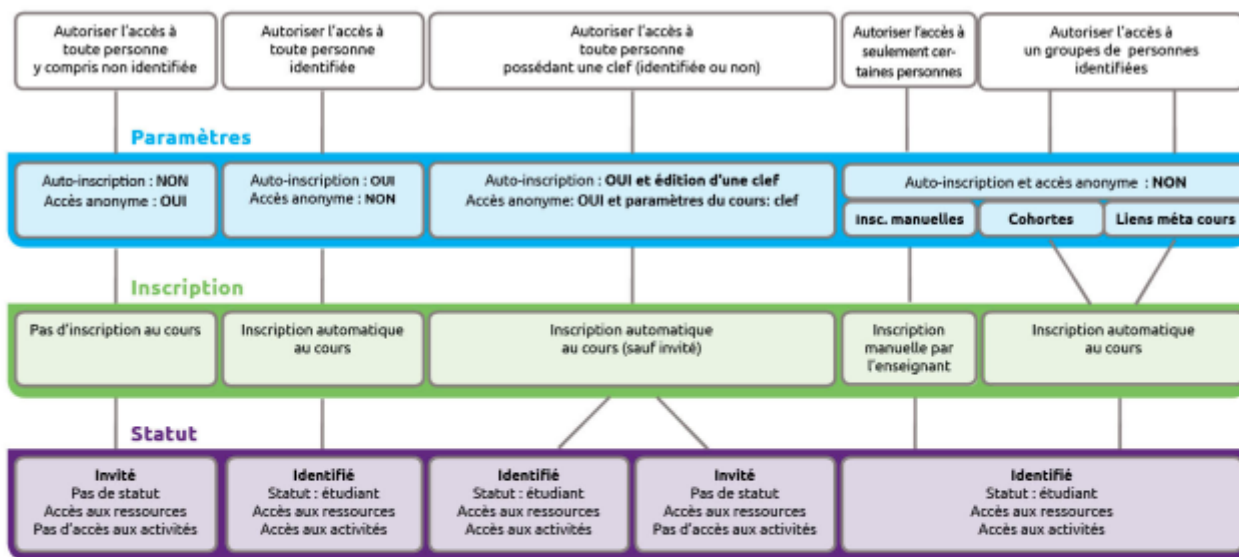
Autoriser l'accès à toute personne y compris non identifiée

Autoriser l'accès à toute personne identifiée

Autoriser l'accès à toute personne possédant une clef (identifiée ou non)

Autoriser l'accès à seulement certaines personnes

Autoriser l'accès à un groupes de personnes identifiées

Paramètres

Auto-inscription : NON
Accès anonyme : OUI

Auto-inscription : OUI
Accès anonyme : NON

Auto-inscription : OUI et édition d'une clef
Accès anonyme: OUI et paramètres du cours: clef

Auto-inscription et accès anonyme : NON

Insc. manuelles

Cohortes

Liens méta cours

Inscription

Pas d'inscription au cours

Inscription automatique au cours

Inscription automatique au cours (sauf invité)

Inscription manuelle par l'enseignant

Inscription automatique au cours

Statut

Invité
Pas de statut
Accès aux ressources
Pas d'accès aux activités

Identifié
Statut : étudiant
Accès aux ressources
Accès aux activités

Identifié
Statut : étudiant
Accès aux ressources
Accès aux activités

Invité
Pas de statut
Accès aux ressources
Pas d'accès aux activités

Identifié
Statut : étudiant
Accès aux ressources
Accès aux activités